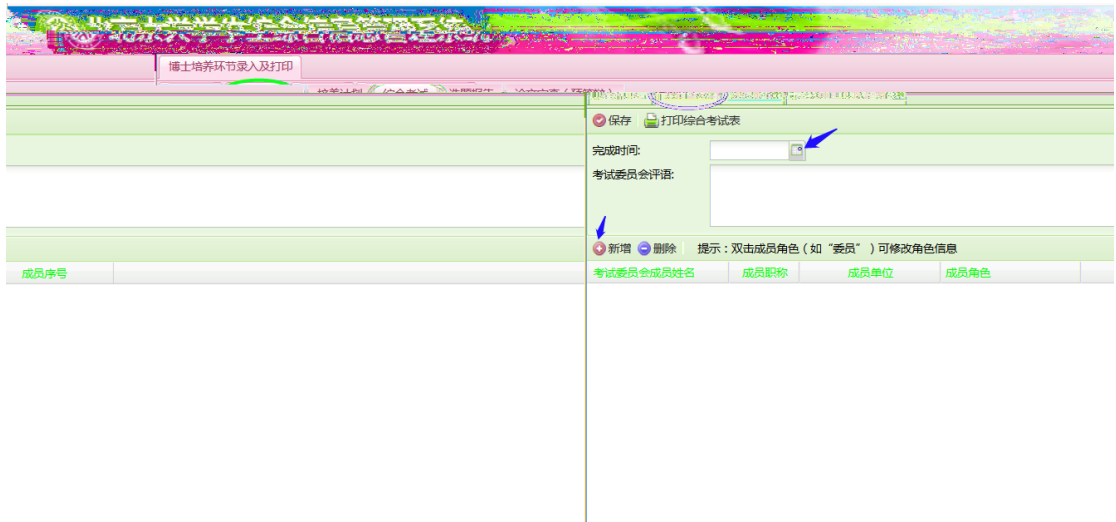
博士培养环节录入及打印

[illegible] 综合考试 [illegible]

保存 打印综合考试表

完成时间:

考试委员会评语:

新增 删除 提示：双击成员角色（如“委员”）可修改角色信息

成员序号

| 考试委员会成员姓名 | 成员职称 | 成员单位 | 成员角色 |
|---|---|---|---|